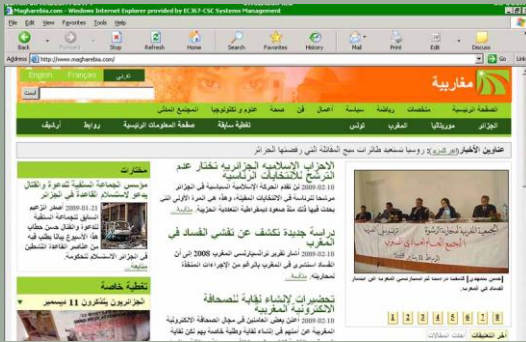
Magharebia.com - Windows Internet Explorer provided by EC367-CSC Systems Management

File Edit View Favorites Tools Help

Back Forward Stop Refresh Home Search Favorites History Mail Print Edit Discuss

Address http://www.magharebia.com/

English Français عربي

مغاربية

الصفحة الرئيسية منتخبات رياضة أعمال سياسة فن صحة علوم و تكنولوجيا المجتمع المدني

الجزائر موريتانيا المغرب تونس تغطية سابقة صفحة المعلومات الرئيسية روابط أرشيف

عناوين الأخبار: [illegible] روسيا ستبيع طائرات ميغ المقاتلة التي سبق أن رفضتها الجزائر

الأحزاب الإسلامية الجزائرية تختار عدم الترشح للانتخابات الرئاسية

2009-02-10 تم تقدم الحركة الإسلامية السياسية في الجزائر مرشحا للرئاسة في الانتخابات المقبلة. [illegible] متابعة

دراسة جديدة تكشف عن تفشي الفساد في المغرب

2009-02-10 أشار تقرير ترانسبارنسي المغرب 2008 إلى أن الفساد منتشر في المغرب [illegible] متابعة

تحضيرات لإنشاء نقابة للصحافة الإلكترونية المغربية

2009-02-10 اتفق بعض العاملين في مجال الصحافة الإلكترونية المغربية على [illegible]

مختارات

مؤسس الجماعة السلفية للدعوة والقتال يدعو أتباعه إلى التخلي عن الإرهاب

2009-01-29 أصدر الزعيم السابق للجماعة السلفية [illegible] متابعة

تغطية خاصة

الجزائريون يتذكرون 11 ديسمبر

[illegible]

1 2 3 4 5 6 7 8

آخر التعليقات أكثر المقالات